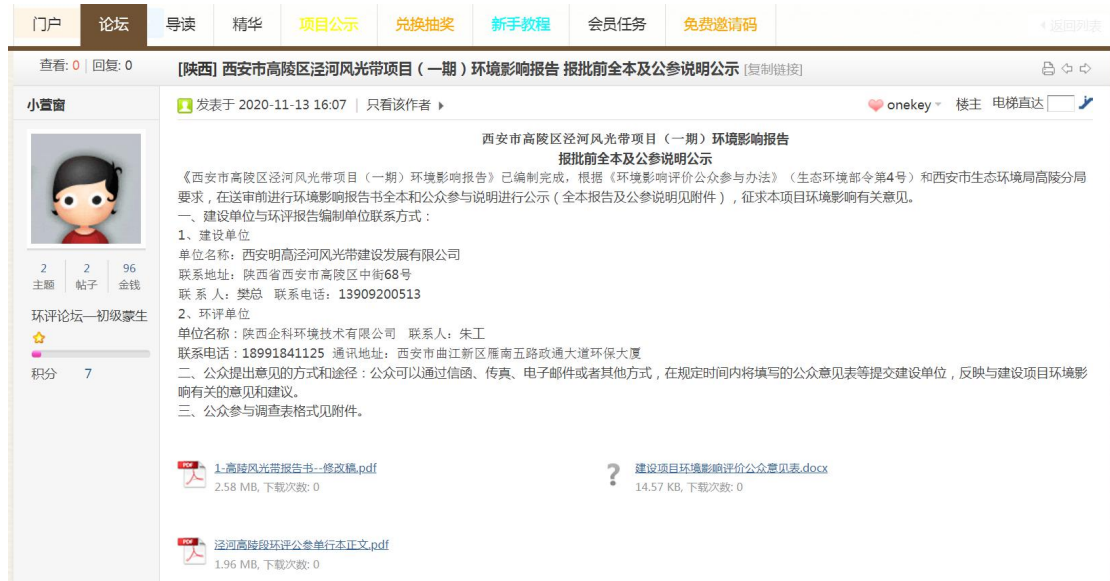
门户 论坛 导读 精华 项目公示 兑换抽奖 新手教程 会员任务 免费邀请码

返回列表

查看: 0 | 回复: 0

[陕西] 西安市高陵区泾河风光带项目（一期）环境影响报告 报批前全本及公参说明公示 [复制链接]

小萱窗

2 主题 | 2 帖子 | 96 金钱

环评论坛—初级蒙生

积分 7

发表于 2020-11-13 16:07 | 只看该作者

onekey 楼主 电梯直达

西安市高陵区泾河风光带项目（一期）环境影响报告
报批前全本及公参说明公示

《西安市高陵区泾河风光带项目（一期）环境影响报告》已编制完成，根据《环境影响评价公众参与办法》（生态环境部令第4号）和西安市生态环境局高陵分局要求，在送审前进行环境影响报告书全本和公众参与说明进行公示（全本报告及公参说明见附件），征求本项目环境影响有关意见。

一、建设单位与环评报告编制单位联系方式：
1、建设单位
单位名称：西安明高泾河风光带建设发展有限公司
联系地址：陕西省西安市高陵区中街68号
联 系 人：樊总 联系电话：13909200513
2、环评单位
单位名称：陕西企科环境技术有限公司 联系人：朱工
联系电话：18991841125 通讯地址：西安市曲江新区雁南五路政通大道环保大厦
二、公众提出意见的方式和途径：公众可以通过信函、传真、电子邮件或者其他方式，在规定时间内将填写的公众意见表等提交建设单位，反映与建设项目环境影响有关的意见和建议。
三、公众参与调查表格式见附件。

1-高陵风光带报告书--修改稿.pdf
2.58 MB, 下载次数: 0

建设项目环境影响评价公众意见表.docx
14.57 KB, 下载次数: 0

泾河高陵段环评公参单行本正文.pdf
1.96 MB, 下载次数: 0